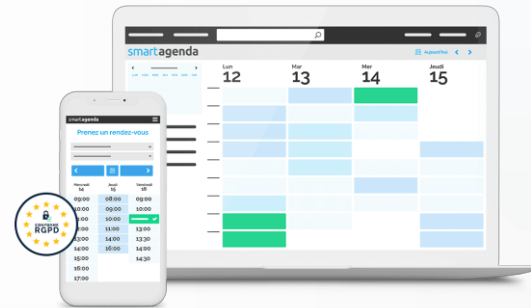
smartagenda

Aujourd'hui

Lun
12

Mar
13

Mer
14

Jeudi
15

smartagenda

Prenez un rendez-vous

Mercredi
14

Jeudi
15

Vendredi
16

09:00
10:00
11:00
12:00
13:00
14:00
15:00
16:00
17:00

08:00
09:00
10:00
11:00
12:00
13:30
14:00
16:00

10:00
11:00
13:00
14:00
15:00

CONFORME
RGPD